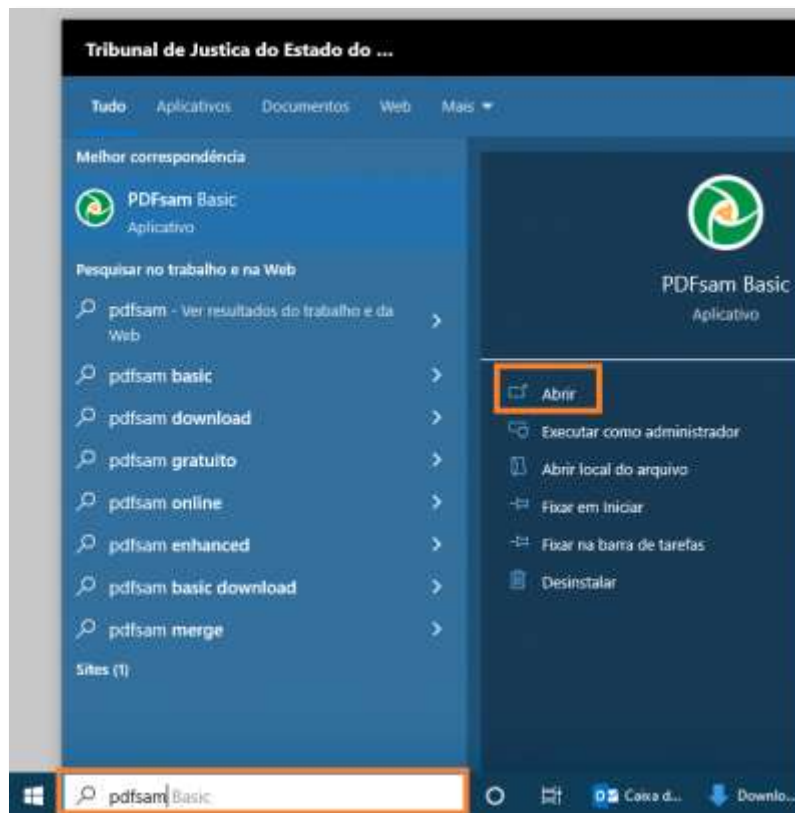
Tribunal de Justica do Estado do ...

Tudo Aplicativos Documentos Web Mais

Melhor correspondência

PDFsam Basic
Aplicativo

Pesquisar no trabalho e na Web

pdfsam - Ver resultados do trabalho e da Web

pdfsam basic

pdfsam download

pdfsam gratuito

pdfsam online

pdfsam enhanced

pdfsam basic download

pdfsam merge

Sites (1)

PDFsam Basic
Aplicativo

Abrir

Executar como administrador

Abrir local do arquivo

Fixar em Iniciar

Fixar na barra de tarefas

Desinstalar

pdfsam Basic

Caixa d...

Downlo...